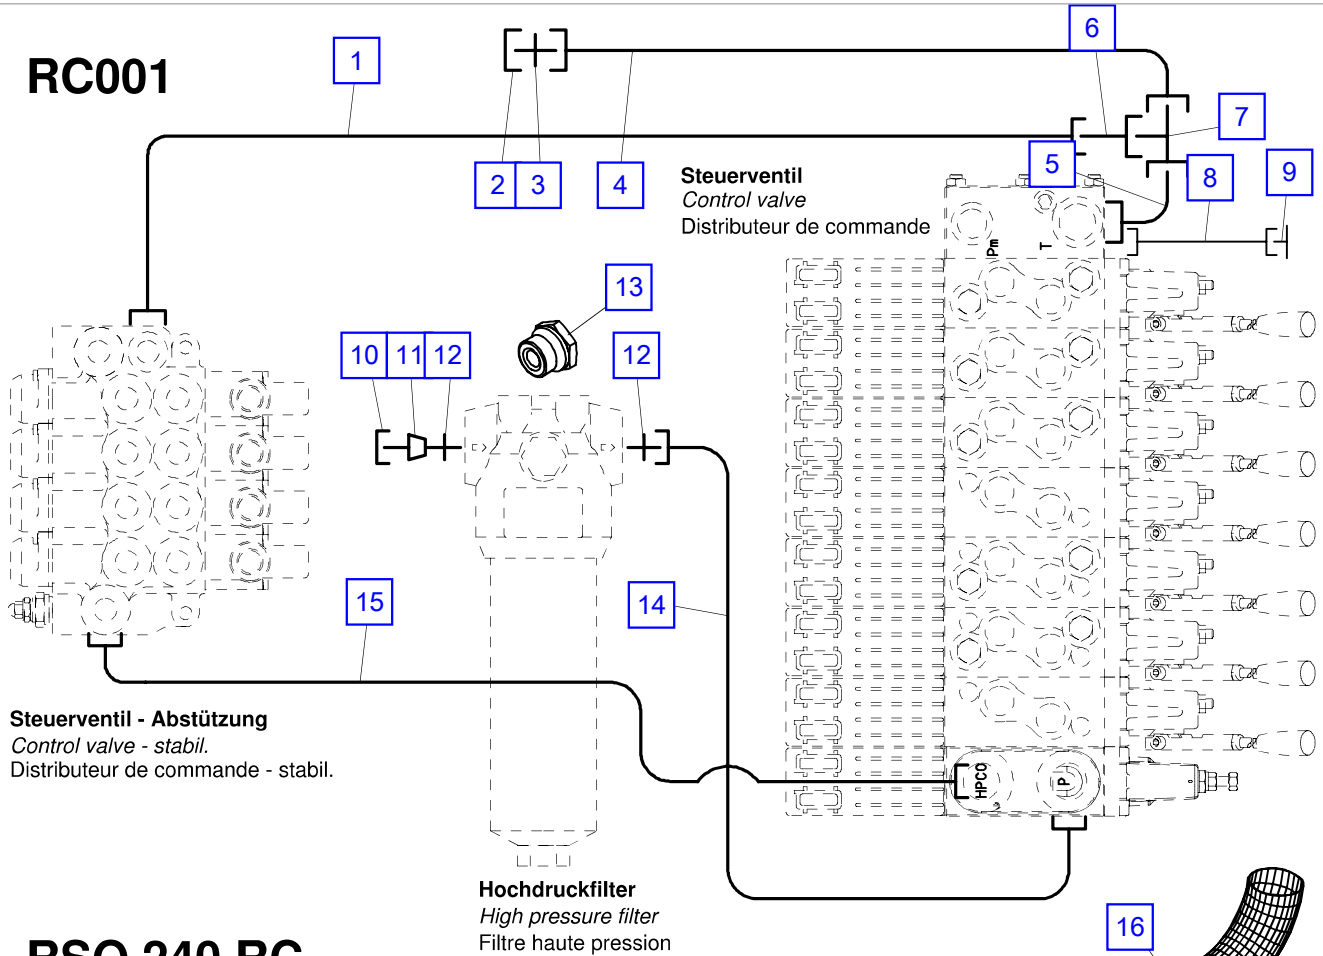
RC001

1

2 3

4

6

7

5

8

9

Steuerventil
Control valve
Distributeur de commande

Pm

T

13

10 11 12

12

15

14

HPCO

P

Steuerventil - Abstützung
Control valve - stabil.
Distributeur de commande - stabil.

Hochdruckfilter
High pressure filter
Filtre haute pression

16

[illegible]